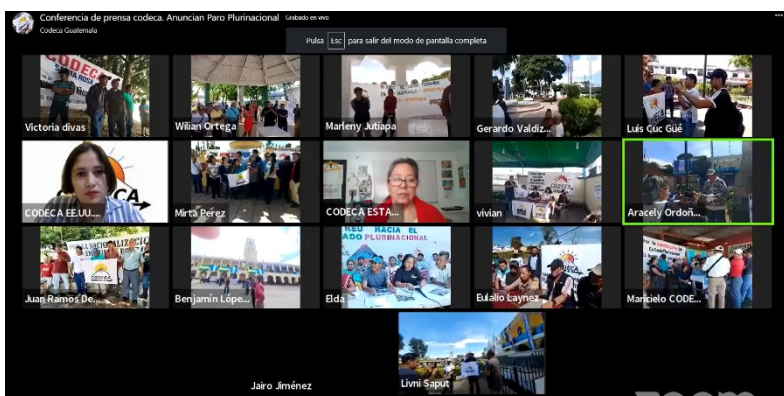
Conferencia de prensa codeca. Anuncian Paro Plurinacional Grabado en vivo
Codeca Guatemala

Pulsa Esc para salir del modo de pantalla completa

Victoria divas
Wilian Ortega
Marleny Jutiapa
Gerardo Valdiz...
Luis Cuc Gué
CODECA EE.UU....
Mirta Perez
CODECA ESTA...
vivian
Aracely Ordon...
Juan Ramos De...
Benjamín Lope...
Elda
Eulalio Laynez
Marcielo CODE...
Jairo Jiménez
Livni Saput

CODECA
CA
REU HACIA EL PLURINACIONAL
zoom